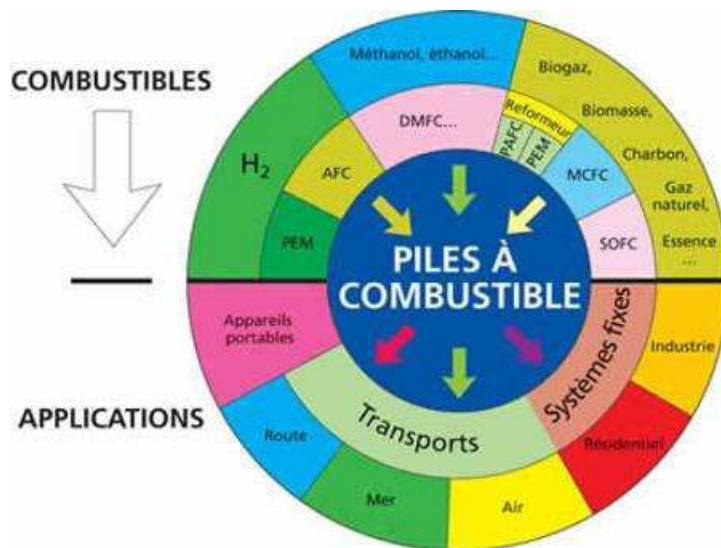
COMBUSTIBLES

APPLICATIONS

Méthanol, éthanol...

Biogaz,

Biomasse,

Charbon,

Gaz naturel,

Essence

...

$H_2$

AFC

PEM

DMFC...

Reformeur

PAFC

PEM

MCFC

SOFC

PILES À COMBUSTIBLE

Appareils portables

Systèmes fixes

Industrie

Transports

Route

Mer

Air

Résidentiel